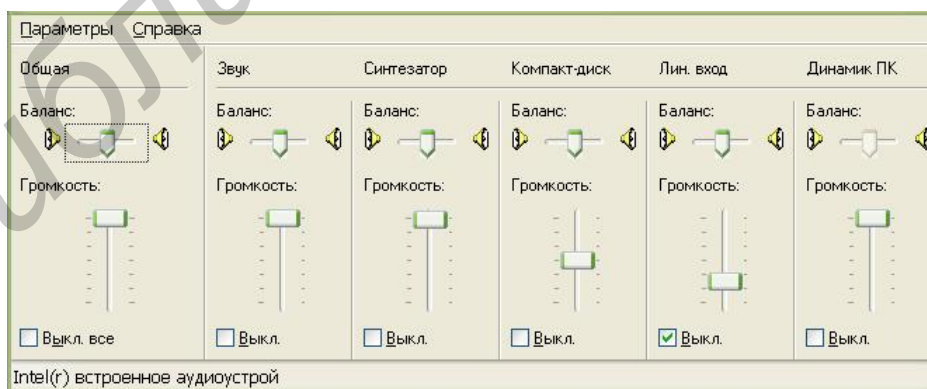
Параметры Справка

| Общая | Звук | Синтезатор | Компакт-диск | Лин. вход | Динамик ПК |
|---|---|---|---|---|---|
| Баланс: | Баланс: | Баланс: | Баланс: | Баланс: | Баланс: |
| Громкость: | Громкость: | Громкость: | Громкость: | Громкость: | Громкость: |
| Выкл. все | Выкл. | Выкл. | Выкл. | Выкл. | Выкл. |

Intel(r) встроенное аудиоустрой